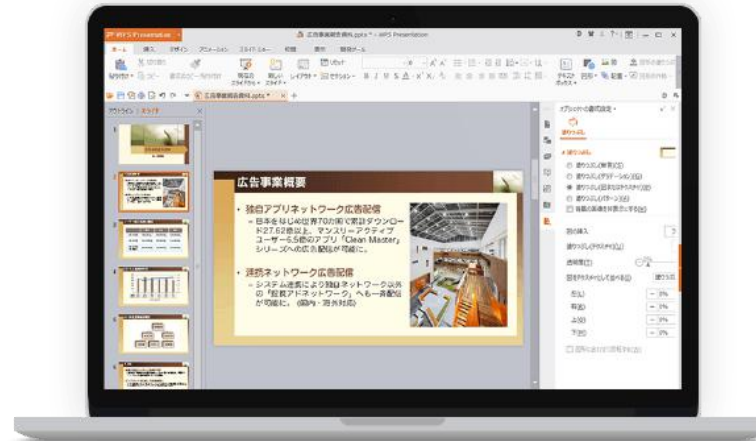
WPS Presentation
広告事業概要会議用.pptx - WPS Presentation
ホーム 挿入 デザイン アニメーション スライドショー 校閲 表示 開発ツール
広告事業概要会議用.pptx
アウトライン スライド
広告事業概要
独自アプリネットワーク広告配信
– 日本をはじめ世界70カ国で累計ダウンロード27.62億以上、マンスリーアクティブユーザー5.5億のアプリ「Clean Master」シリーズへの広告配信が可能に。
連携ネットワーク広告配信
– システム連携により独自ネットワーク以外の「提携アドネットワーク」へも一斉配信が可能に。（国内・海外対応）
オブジェクトの書式設定
塗りつぶし
塗りつぶしなし
塗りつぶし(単色)
塗りつぶし(グラデーション)
塗りつぶし(図またはテクスチャ)
塗りつぶし(パターン)
背景の画像を非表示にする
図の挿入
塗りつぶし(テクスチャ)
透明度(T)
図をテクスチャとして並べる
左(L) 0%
右(R) 0%
上(O) 0%
下(B) 0%